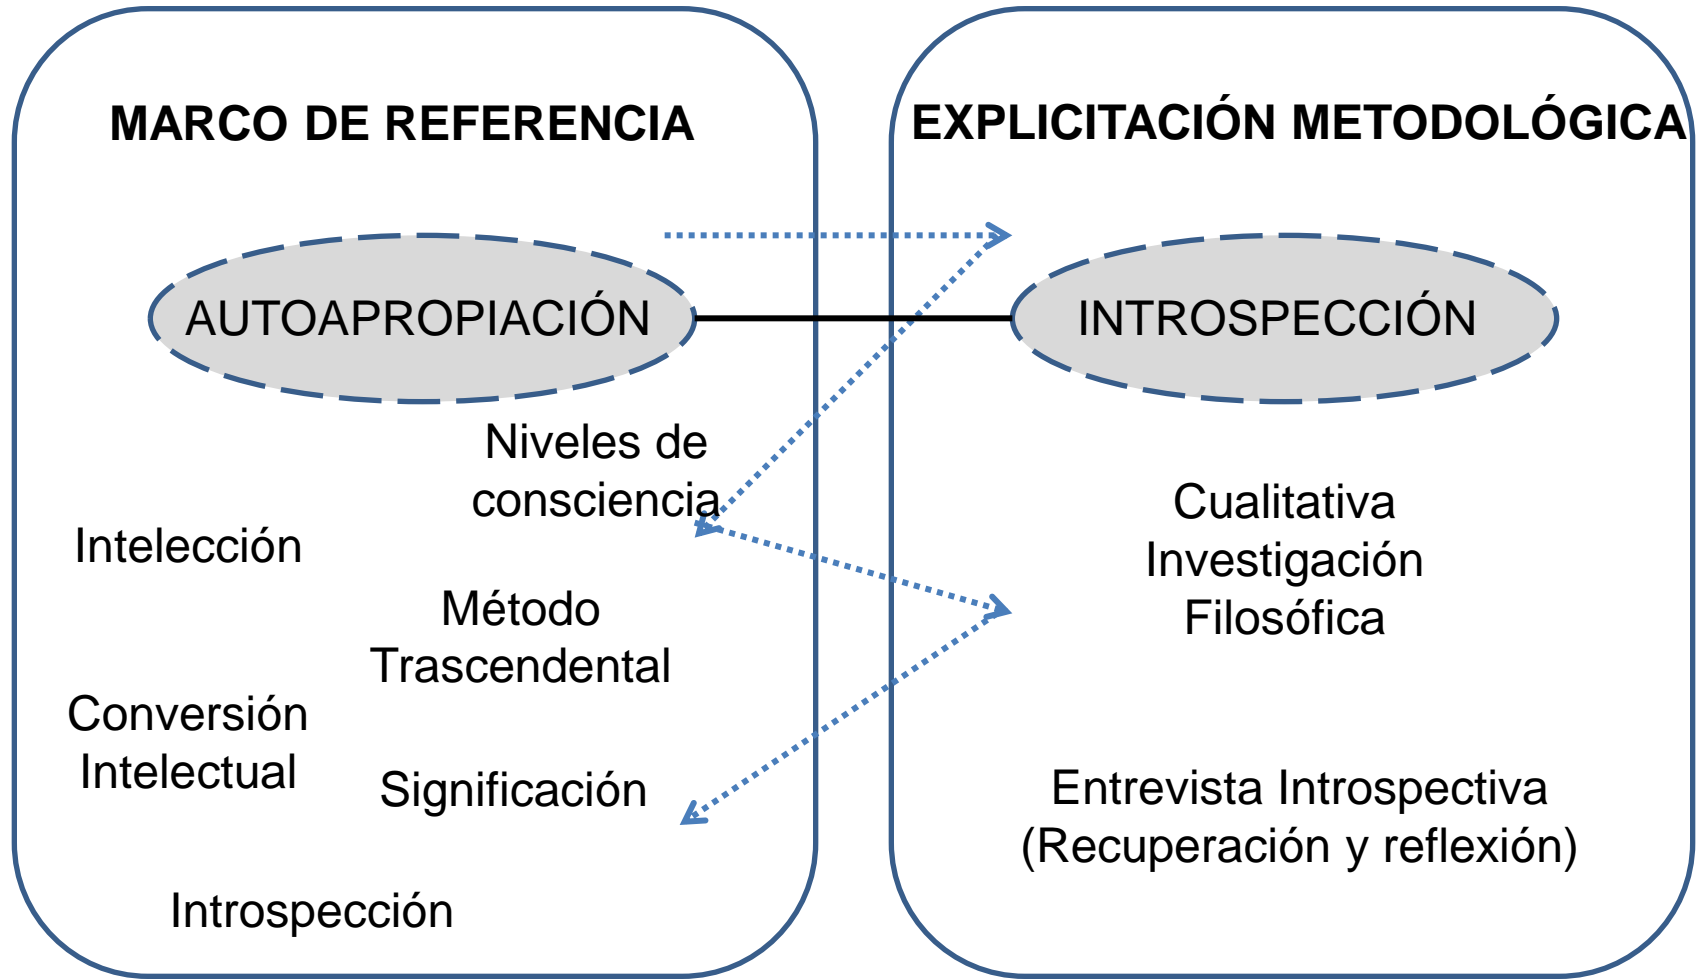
MARCO DE REFERENCIA

AUTOAPROPIACIÓN

Niveles de consciencia

Intelección

Método Trascendental

Conversión Intelectual

Significación

Introspección

EXPLICITACIÓN METODOLÓGICA

INTROSPECCIÓN

Cualitativa Investigación Filosófica

Entrevista Introspectiva (Recuperación y reflexión)